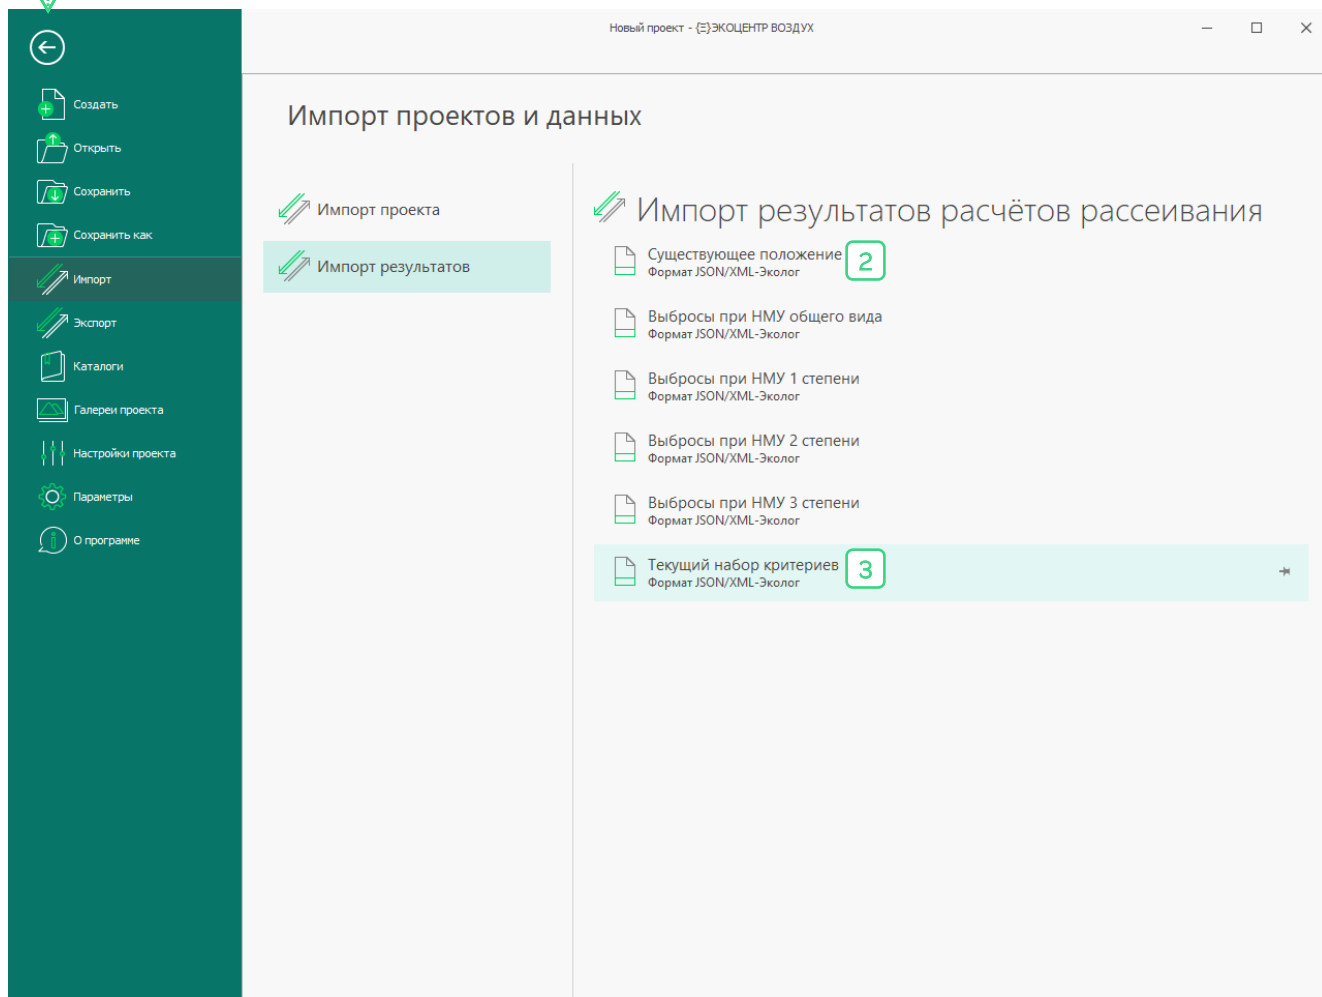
Новый проект - {Ξ}ЭКОЦЕНТР ВОЗДУХ

Создать
Открыть
Сохранить
Сохранить как
Импорт
Экспорт
Каталоги
Галереи проекта
Настройки проекта
Параметры
О программе

Импорт проектов и данных

Импорт проекта
Импорт результатов

Импорт результатов расчётов рассеивания

Существующее положение
Формат JSON/XML-Эколог
2

Выбросы при НМУ общего вида
Формат JSON/XML-Эколог

Выбросы при НМУ 1 степени
Формат JSON/XML-Эколог

Выбросы при НМУ 2 степени
Формат JSON/XML-Эколог

Выбросы при НМУ 3 степени
Формат JSON/XML-Эколог

Текущий набор критериев
Формат JSON/XML-Эколог
3